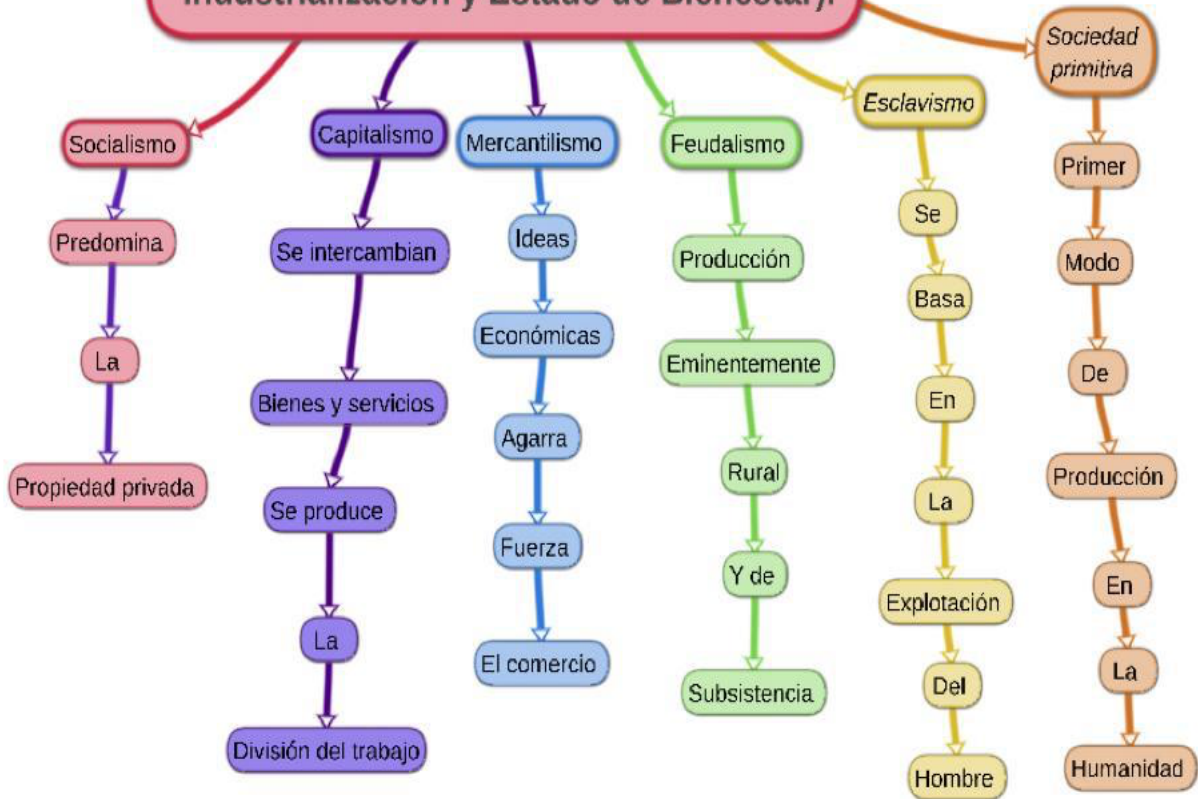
Industrialización y Estado de Bienestar).

Socialismo
Predomina
La
Propiedad privada

Capitalismo
Se intercambian
Bienes y servicios
Se produce
La
División del trabajo

Mercantilismo
Ideas
Económicas
Agarra
Fuerza
El comercio

Feudalismo
Producción
Eminentemente
Rural
Y de
Subsistencia

Esclavismo
Se
Basa
En
La
Explotación
Del
Hombre

Sociedad primitiva
Primer
Modo
De
Producción
En
La
Humanidad